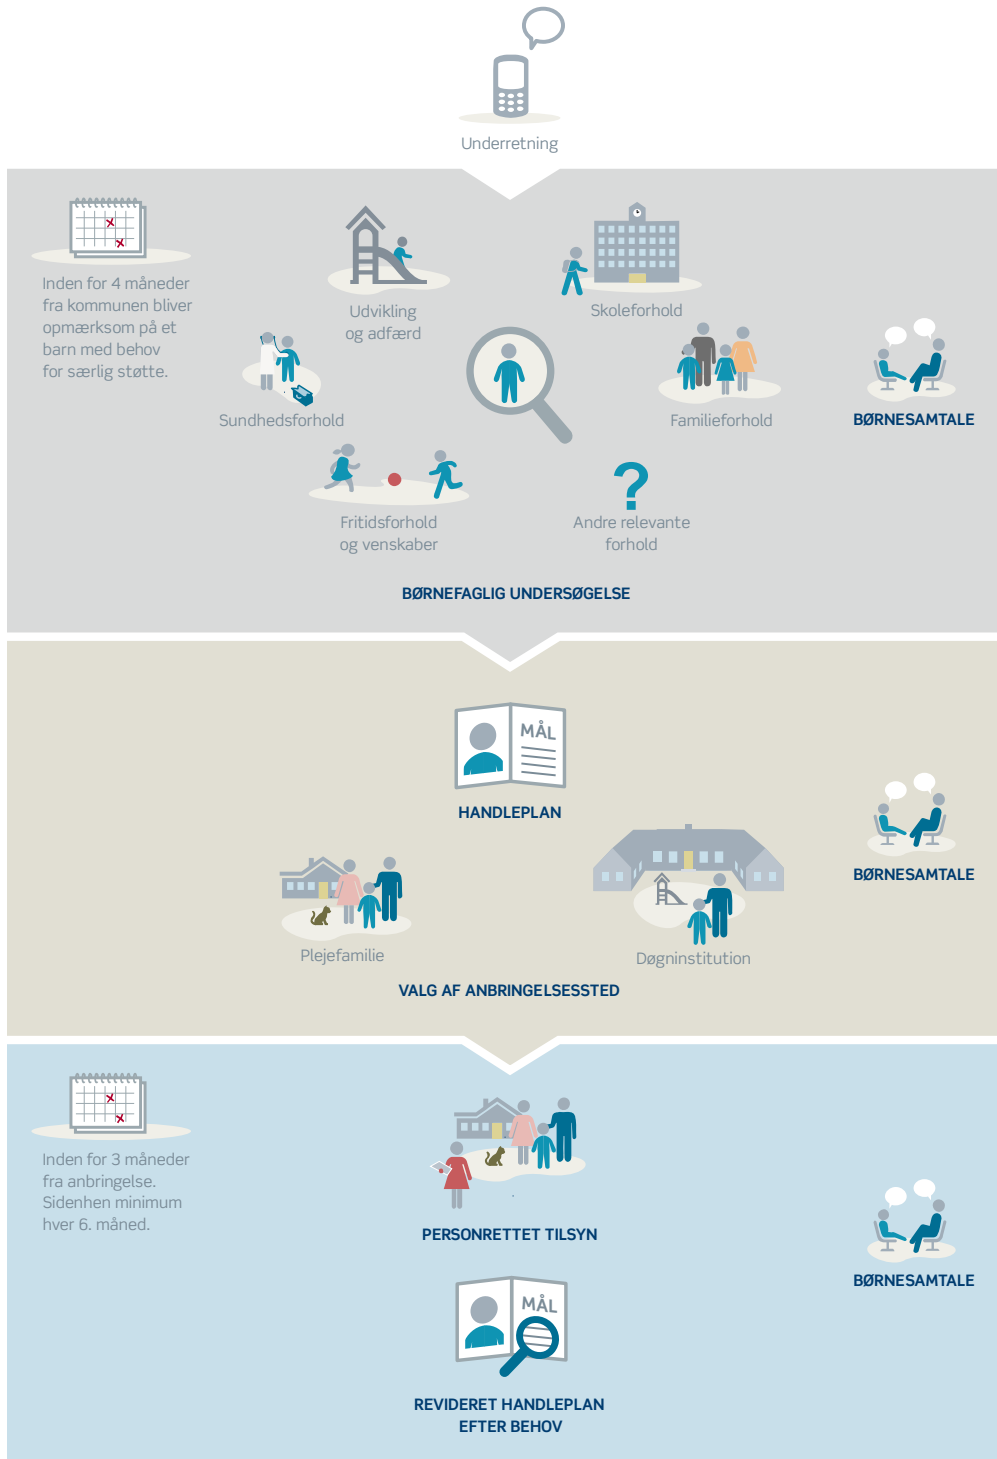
Underretning

Inden for 4 måneder fra kommunen bliver opmærksom på et barn med behov for særlig støtte.

Udvikling og adfærd

Skoleforhold

Sundhedsforhold

Familieforhold

BØRNESAMTALE

Fritidsforhold og venskaber

Andre relevante forhold

BØRNEFAGLIG UNDERSØGELSE

MÅL

HANDLEPLAN

BØRNESAMTALE

Plejefamilie

Døgninstitution

VALG AF ANBRINGELSESSTED

Inden for 3 måneder fra anbringelse. Sidenhen minimum hver 6. måned.

PERSONRETTET TILSYN

BØRNESAMTALE

MÅL

REVIDERET HANDLEPLAN EFTER BEHOV